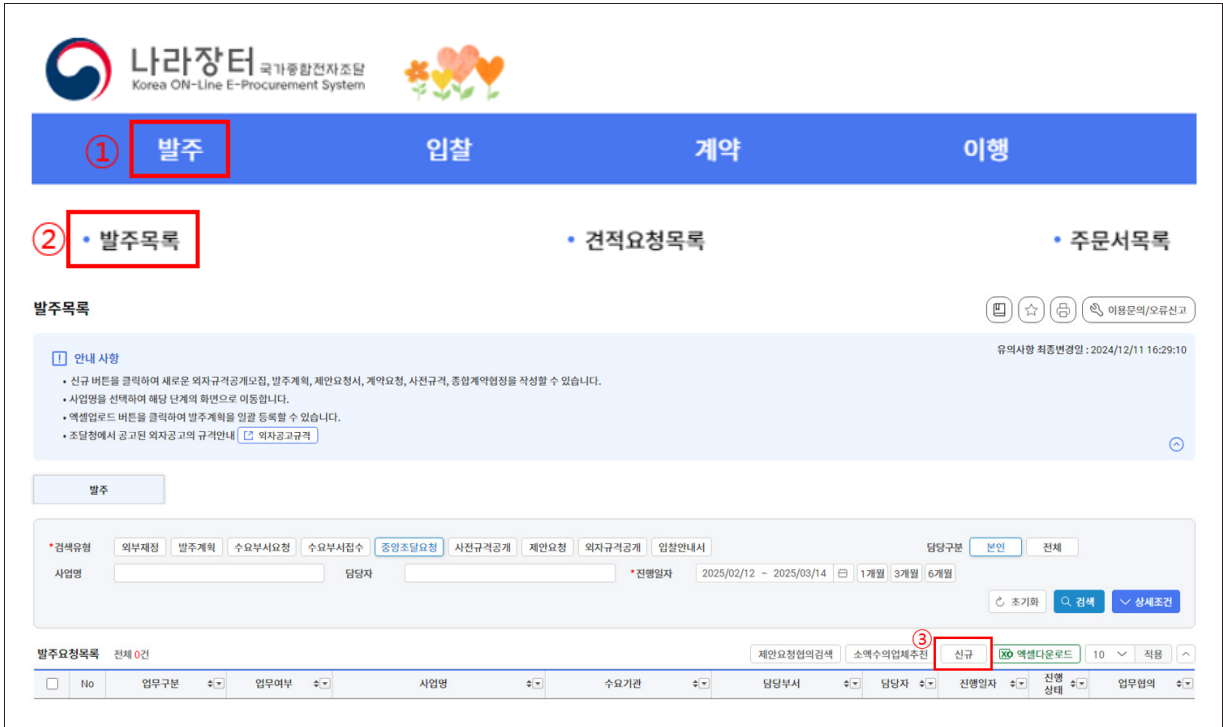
나라장터 국가종합전자조달
Korea ON-Line E-Procurement System

① 발주 입찰 계약 이행

② • 발주목록 • 견적요청목록 • 주문서목록

발주목록

이용문의/오류신고

안내 사항

유의사항 최종변경일 : 2024/12/11 16:29:10

• 신규 버튼을 클릭하여 새로운 외자규격공개모집, 발주계획, 제안요청서, 계약요청, 사전규격, 종합계약협정을 작성할 수 있습니다.
• 사업명을 선택하여 해당 단계의 화면으로 이동합니다.
• 엑셀업로드 버튼을 클릭하여 발주계획을 일괄 등록할 수 있습니다.
• 조달청에서 공고된 외자공고의 규격안내 외자공고규격

발주

*검색유형 외부재정 발주계획 수요부서요청 수요부서접수 중앙조달요청 사전규격공개 제안요청 외자규격공개 입찰안내서 담당구분 본인 전체

사업명 담당자 *진행일자 2025/02/12 ~ 2025/03/14 1개월 3개월 6개월

초기화 검색 상세조건

발주요청목록 전체 0건 제안요청협의검색 소액수의업체추천 ③ 신규 엑셀다운로드 10 적용

| | No | 업무구분 | 업무여부 | 사업명 | 수요기관 | 담당부서 | 담당자 | 진행일자 | 진행 상태 | 업무협의 |
|---|---|---|---|---|---|---|---|---|---|---|